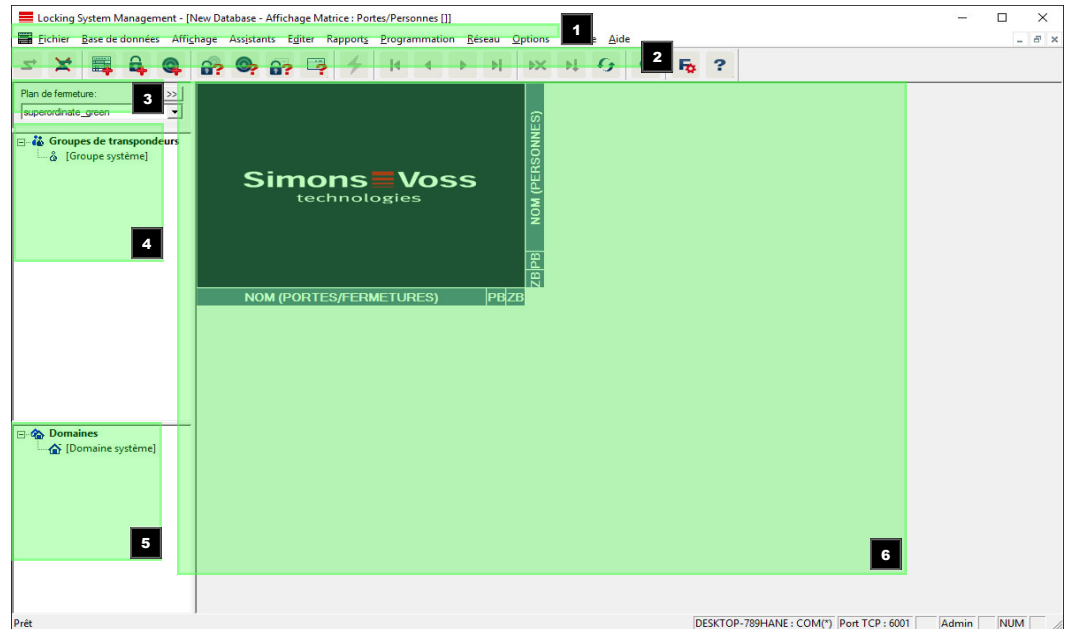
Locking System Management - [New Database - Affichage Matrice : Portes/Personnes []]

1

Fichier Base de données Affichage Assistants Editer Rapports Programmation Réseau Options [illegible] Aide

2

Plan de fermeture:

3

>>

superordinate_green

Groupes de transpondeurs

[Groupe système]

4

Domaines

[Domaine système]

5

Simons≡Voss technologies

NOM (PERSONNES)

PB

ZB

NOM (PORTES/FERMETURES)

PB

ZB

6

Prêt

DESKTOP-789HANE : COM(*)

Port TCP : 6001

Admin

NUM